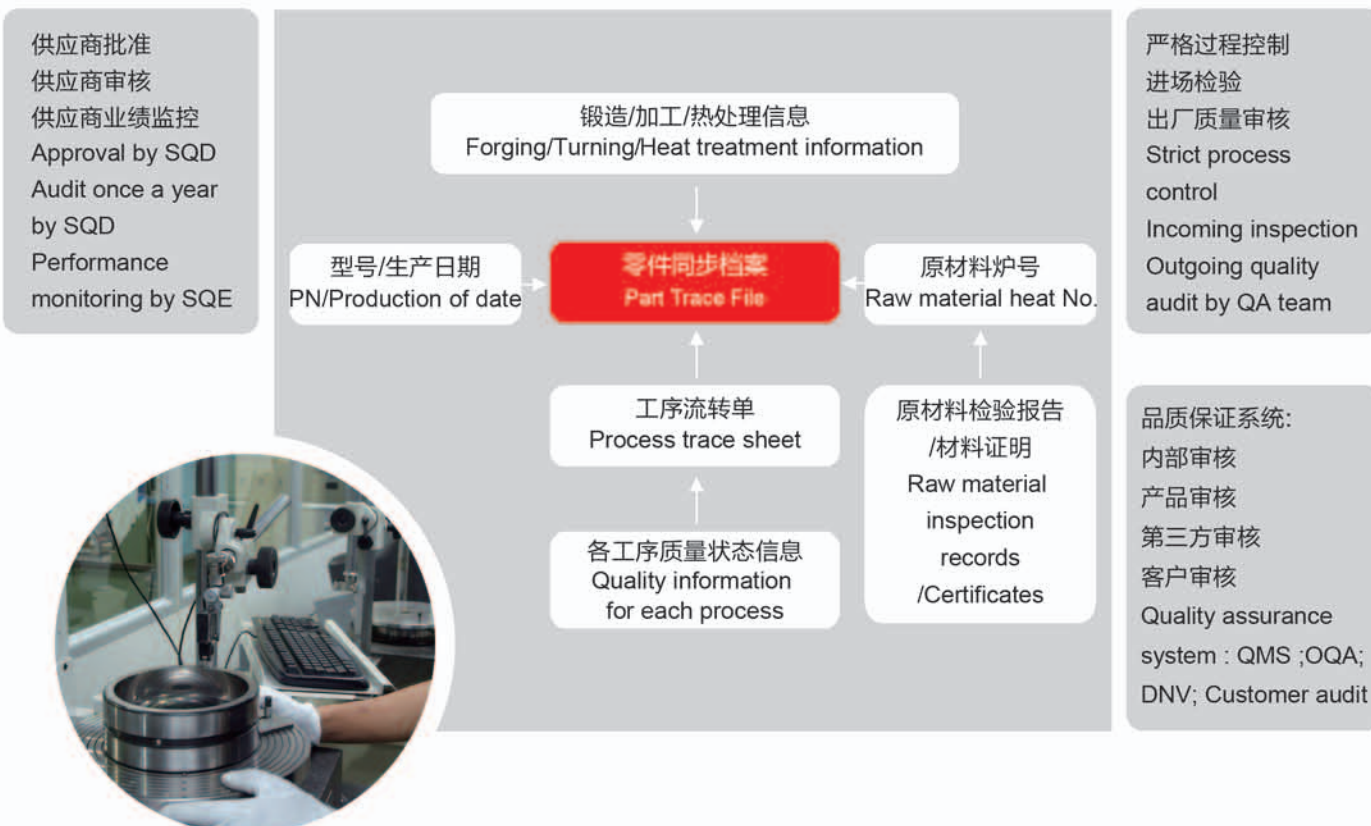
供应商批准
供应商审核
供应商业绩监控
Approval by SQD
Audit once a year by SQD
Performance monitoring by SQE

锻造/加工/热处理信息
Forging/Turning/Heat treatment information

型号/生产日期
PN/Production of date

零件同步档案
Part Trace File

原材料炉号
Raw material heat No.

工序流转单
Process trace sheet

原材料检验报告/材料证明
Raw material inspection records /Certificates

各工序质量状态信息
Quality information for each process

严格过程控制
进场检验
出厂质量审核
Strict process control
Incoming inspection
Outgoing quality audit by QA team

品质保证系统:
内部审核
产品审核
第三方审核
客户审核
Quality assurance system : QMS ;OQA; DNV; Customer audit